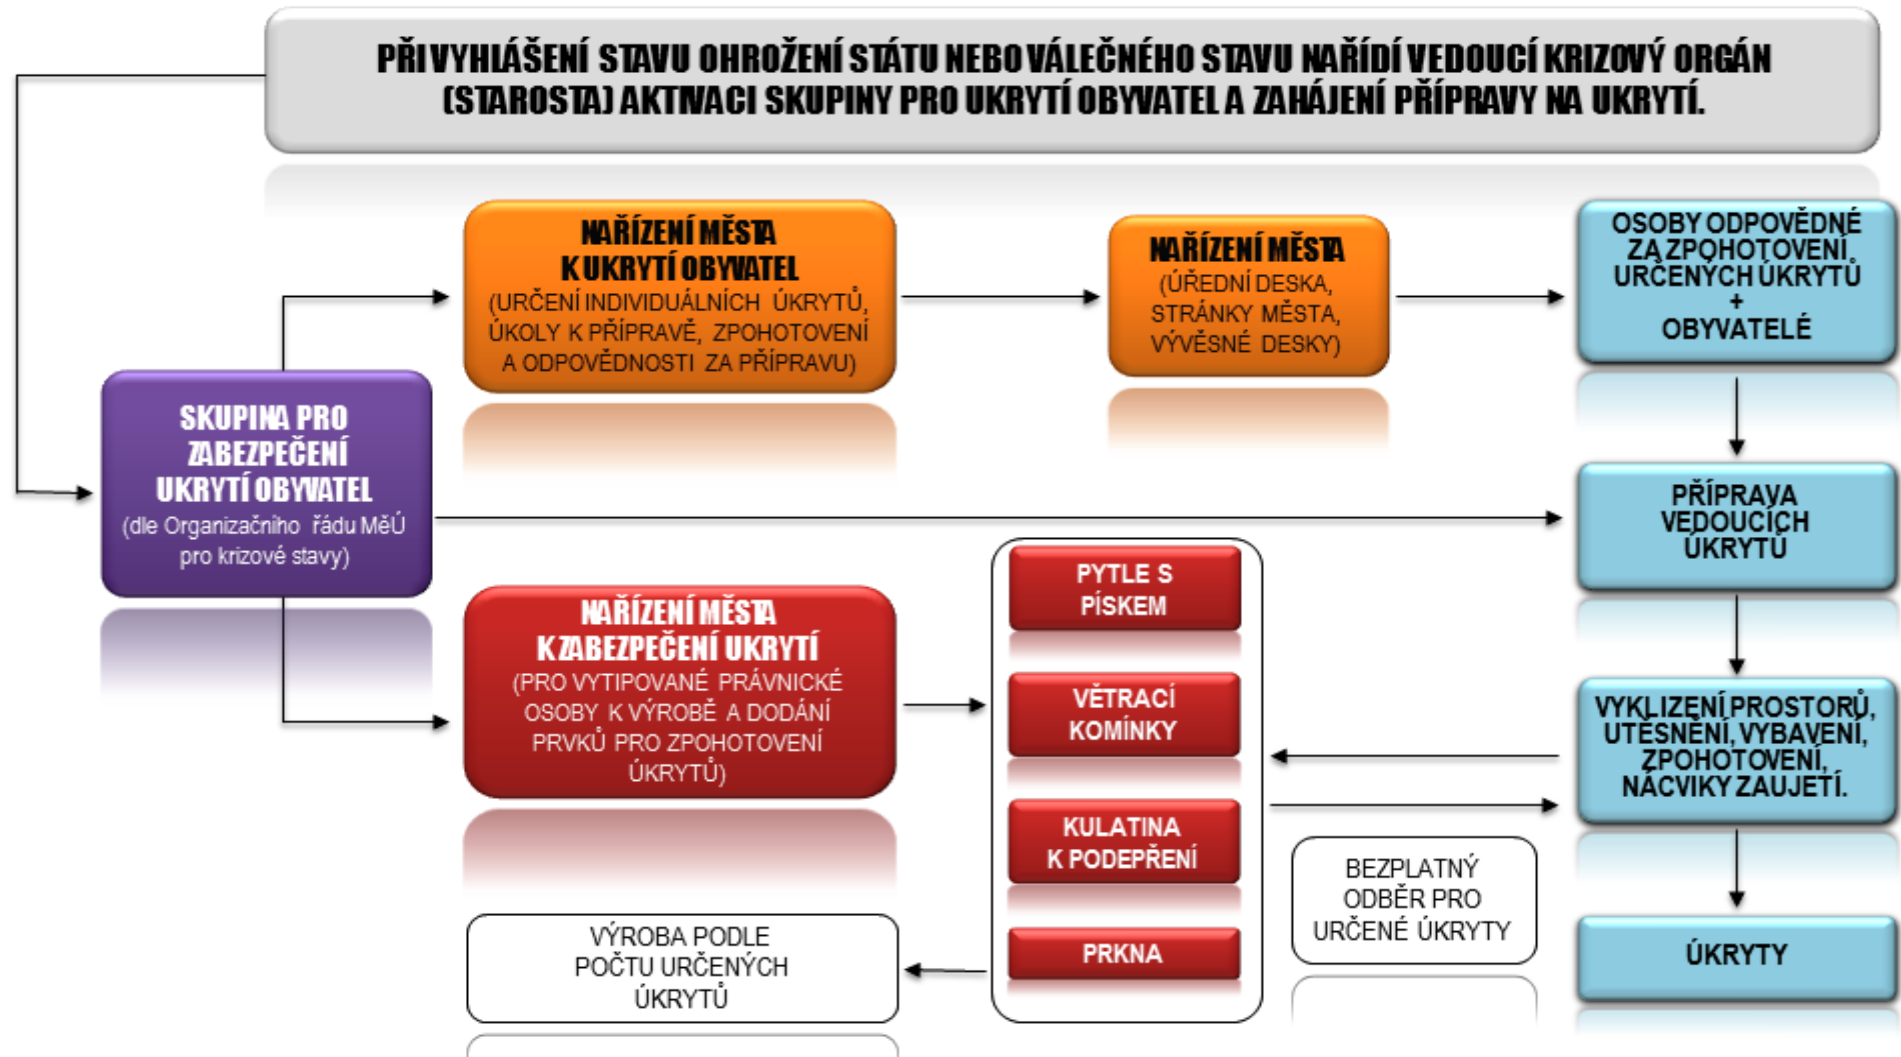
PŘI VYHLÁŠENÍ STAVU OHROŽENÍ STÁTU NEBO VÁLEČNÉHO STAVU NAŘÍDÍ VEDOUCÍ KRIZOVÝ ORGÁN (STAROSTA) AKTIVACI SKUPINY PRO UKRYTÍ OBYVATEL A ZAHÁJENÍ PŘÍPRAVY NA UKRYTÍ.

NAŘÍZENÍ MĚSTA K UKRYTÍ OBYVATEL (URČENÍ INDIVIDUÁLNÍCH ÚKRYTŮ, ÚKOLY K PŘÍPRAVĚ, ZPOHOTOVENÍ A ODPOVĚDNOSTI ZA PŘÍPRAVU)

NAŘÍZENÍ MĚSTA (ÚŘEDNÍ DESKA, STRÁNKY MĚSTA, VÝVĚSNÉ DESKY)

OSOBY ODPOVĚDNÉ ZA ZPOHOTOVENÍ URČENÝCH ÚKRYTŮ + OBYVATELÉ

SKUPINA PRO ZABEZPEČENÍ UKRYTÍ OBYVATEL (dle Organizačního řádu MěÚ pro krizové stavy)

PŘÍPRAVA VEDOUCÍCH ÚKRYTŮ

NAŘÍZENÍ MĚSTA K ZABEZPEČENÍ UKRYTÍ (PRO VYTIPOVANÉ PRÁVNICKÉ OSOBY K VÝROBĚ A DODÁNÍ PRVKŮ PRO ZPOHOTOVENÍ ÚKRYTŮ)

PYTLE S PÍSKEM

VĚTRACÍ KOMÍNKY

KULATINA K PODEPŘENÍ

PRKNA

VYKLIZENÍ PROSTORŮ, UTĚSNĚNÍ, VYBAVENÍ, ZPOHOTOVENÍ, NÁCVIKY ZAUJETÍ.

BEZPLATNÝ ODBĚR PRO URČENÉ ÚKRYTY

ÚKRYTY

VÝROBA PODLE POČTU URČENÝCH ÚKRYTŮ